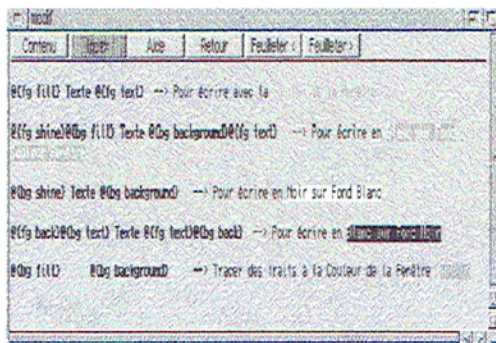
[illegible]

Contenu | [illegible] | Aide | Retour | Feuilleter < | Feuilleter >

@{fg fill} Texte @{fg text} --> Pour écrire avec la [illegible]

@{fg shine}@{fg fill} Texte @{bg background}@{fg text} --> Pour écrire en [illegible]

@{bg shine} Texte @{bg background} --> Pour écrire en Noir sur Fond Blanc

@{fg back}@{bg text} Texte @{fg text}@{bg back} --> Pour écrire en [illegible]

@{bg fill} @{bg background} --> Tracer des traits à la Couleur de la Fenêtre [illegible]